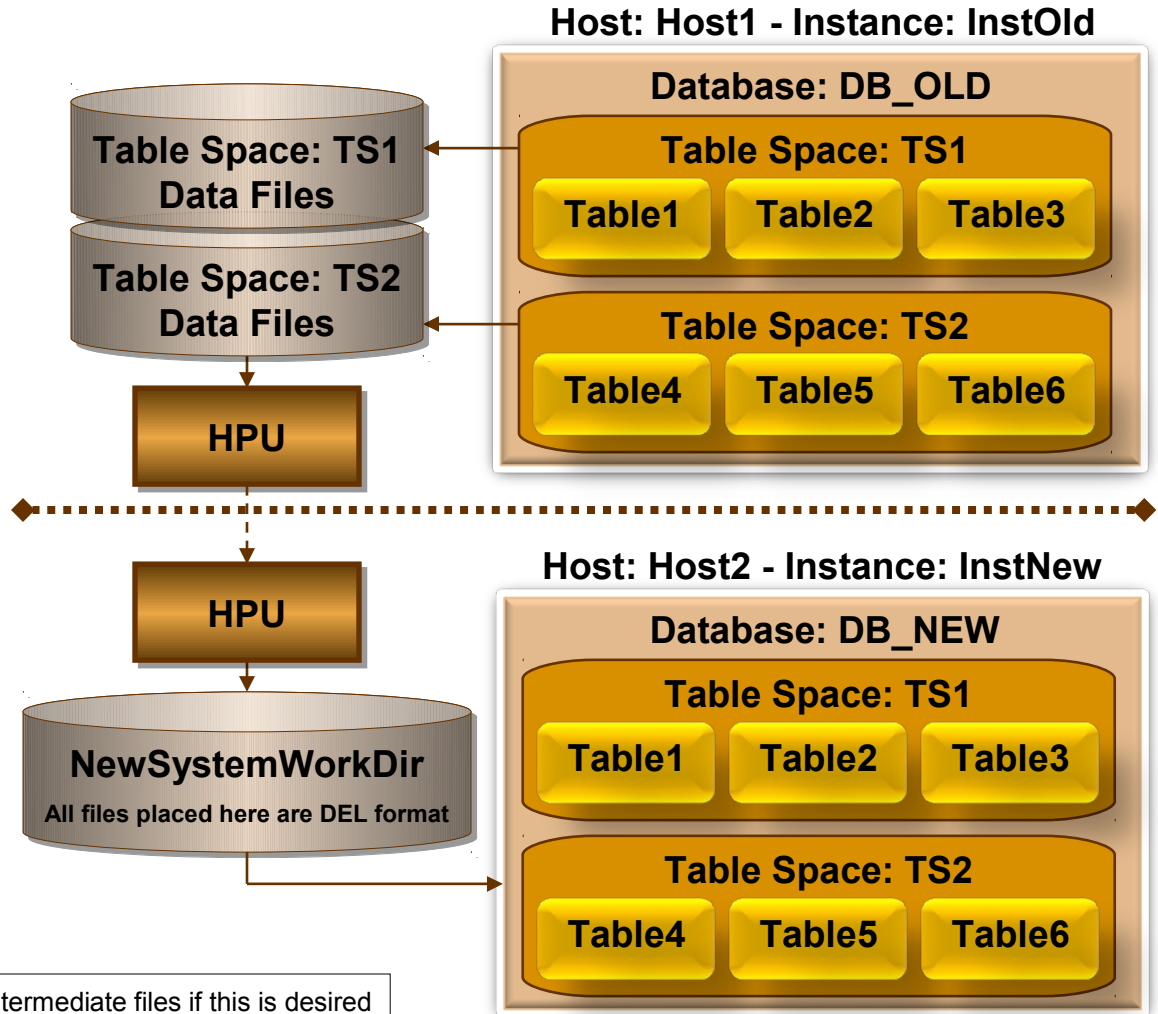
Host: Host1 - Instance: InstOld

Database: DB_OLD

Table Space: TS1

Table1

Table2

Table3

Table Space: TS2

Table4

Table5

Table6

Table Space: TS1 Data Files

Table Space: TS2 Data Files

HPU

HPU

Host: Host2 - Instance: InstNew

Database: DB_NEW

Table Space: TS1

Table1

Table2

Table3

Table Space: TS2

Table4

Table5

Table6

NewSystemWorkDir

All files placed here are DEL format

termediate files if this is desired